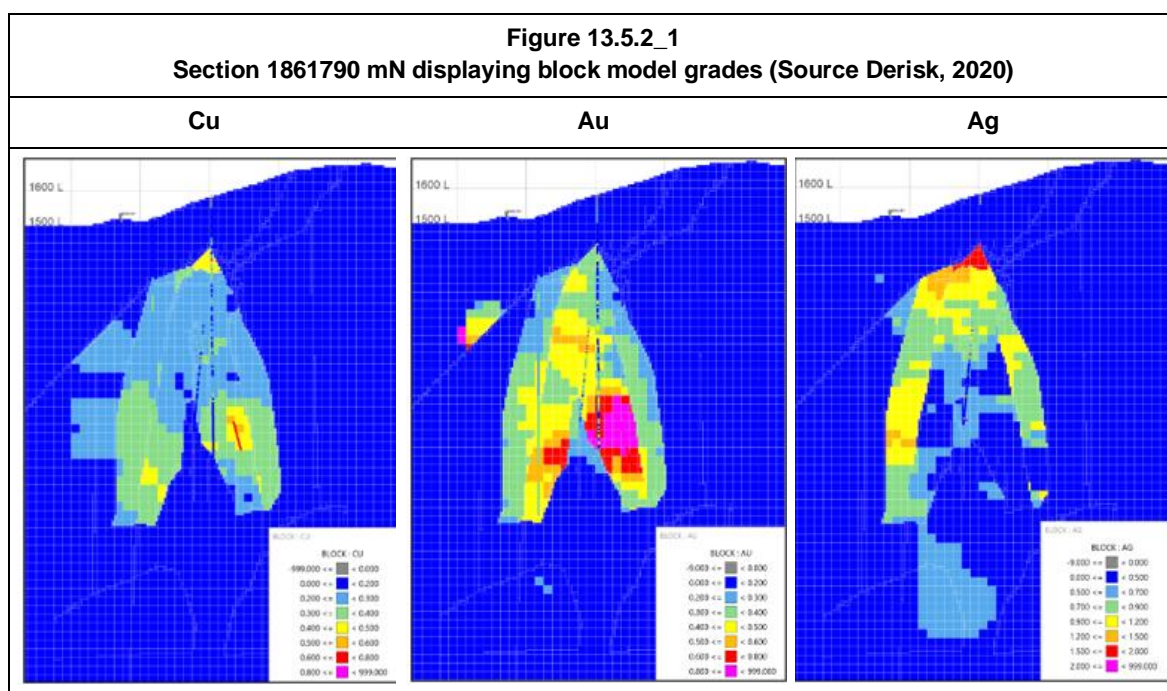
**Figure 13.5.2_1**
**Section 1861790 mN displaying block model grades (Source Derisk, 2020)**

| Cu | Au | Ag |
|---|---|---|
| 1600 L<br>1500 L<br>BLOCK : CU<br>BLOCK : CU<br>-999.000 <= < 0.000<br>0.000 <= < 0.200<br>0.200 <= < 0.300<br>0.300 <= < 0.400<br>0.400 <= < 0.500<br>0.500 <= < 0.600<br>0.600 <= < 0.800<br>0.800 <= < 999.000 | 1600 L<br>1500 L<br>BLOCK : AU<br>BLOCK : AU<br>-9.000 <= < 0.000<br>0.000 <= < 0.200<br>0.200 <= < 0.300<br>0.300 <= < 0.400<br>0.400 <= < 0.500<br>0.500 <= < 0.600<br>0.600 <= < 0.800<br>0.800 <= < 999.000 | 1600 L<br>1500 L<br>BLOCK : AG<br>BLOCK : AG<br>-9.000 <= < 0.000<br>0.000 <= < 0.500<br>0.500 <= < 0.700<br>0.700 <= < 0.900<br>0.900 <= < 1.200<br>1.200 <= < 1.500<br>1.500 <= < 2.000<br>2.000 <= < 999.000 |